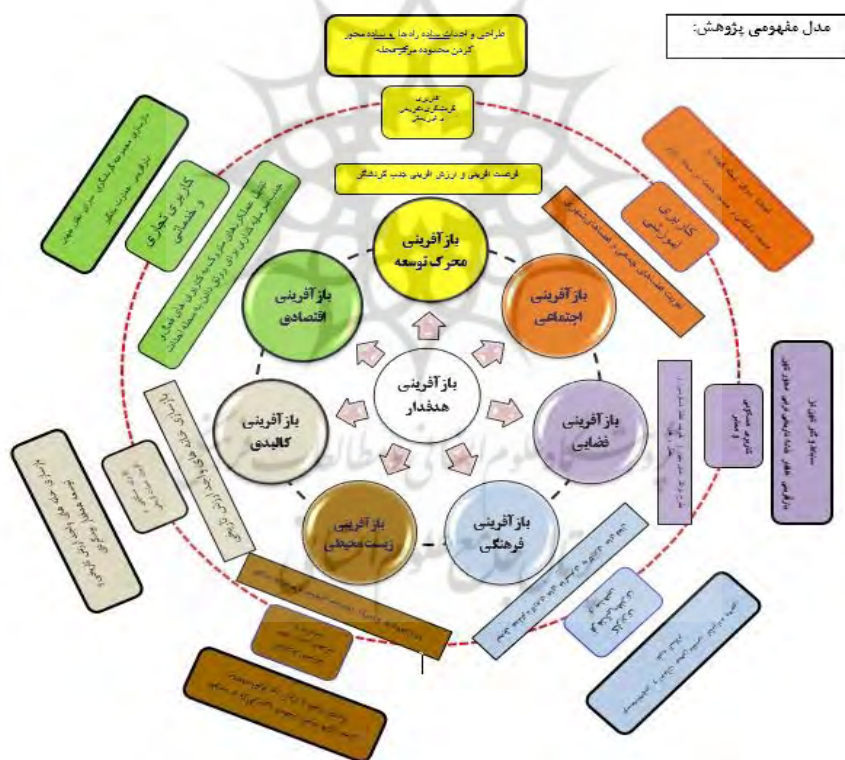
مدل مفهومی پژوهش:

طراحی و احداث سواره راه‌ها و پیاده محور کردن محدوده مرکز محله

کاربری گردشگری تفریحی و فرهنگی

فرصت آفرینی و ارزش آفرینی جذب گردشگر

بازآفرینی محرک توسعه

بازآفرینی اجتماعی

بازآفرینی فضایی

بازآفرینی فرهنگی

بازآفرینی زیست محیطی

بازآفرینی کالبدی

بازآفرینی اقتصادی

بازآفرینی هدفدار

کاربری تجاری و خدماتی

کاربری آموزشی

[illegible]

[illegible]

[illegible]

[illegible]

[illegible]

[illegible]

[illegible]

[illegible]

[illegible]

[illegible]

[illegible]

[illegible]

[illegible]

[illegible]